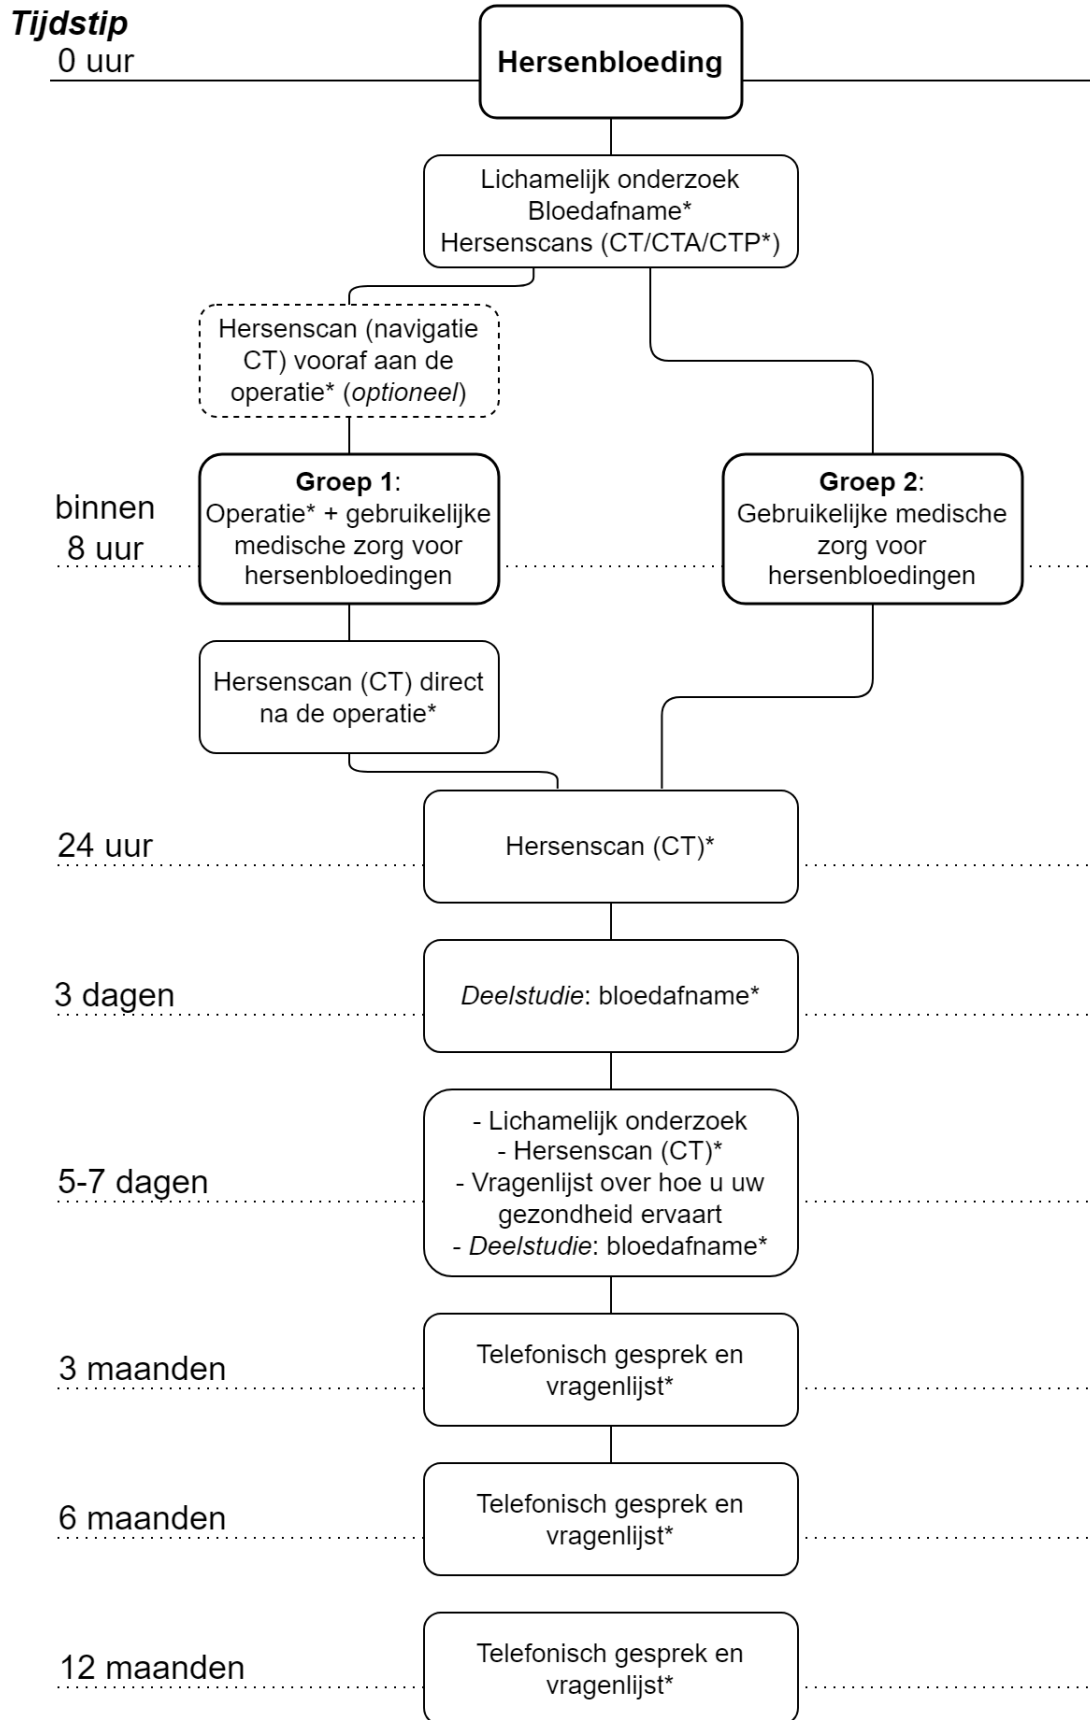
Tijdstip
0 uur

Hersenbloeding

Lichamelijk onderzoek
Bloedafname*
Hersenscans (CT/CTA/CTP*)

Hersenscan (navigatie CT) vooraf aan de operatie* (optioneel)

binnen 8 uur

Groep 1: Operatie* + gebruikelijke medische zorg voor hersenbloedingen

Groep 2: Gebruikelijke medische zorg voor hersenbloedingen

Hersenscan (CT) direct na de operatie*

24 uur

Hersenscan (CT)*

3 dagen

Deelstudie: bloedafname*

5-7 dagen

- Lichamelijk onderzoek
- Hersenscan (CT)*
- Vragenlijst over hoe u uw gezondheid ervaart
- Deelstudie: bloedafname*

3 maanden

Telefonisch gesprek en vragenlijst*

6 maanden

Telefonisch gesprek en vragenlijst*

12 maanden

Telefonisch gesprek en vragenlijst*